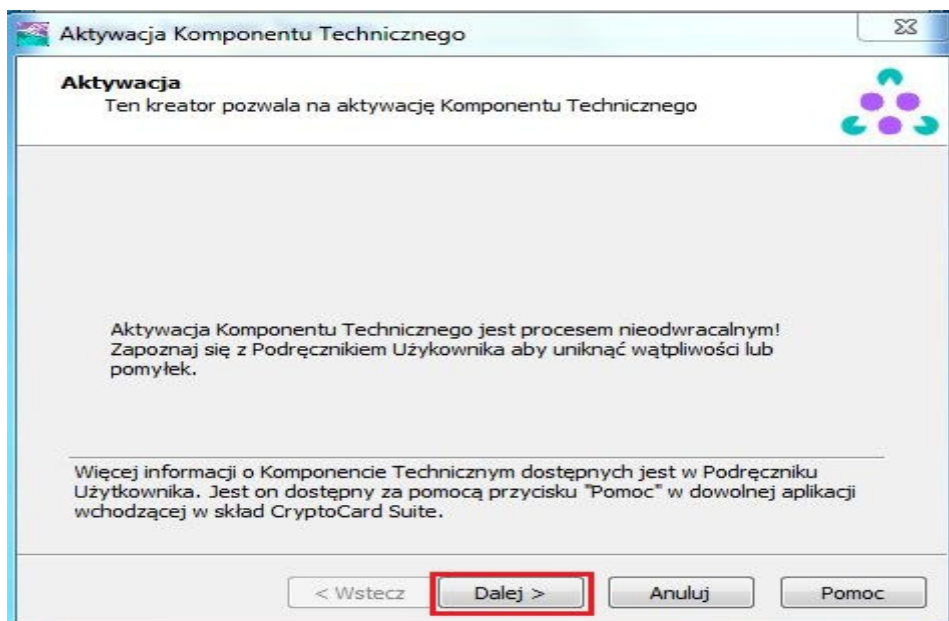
Aktywacja Komponentu Technicznego

Aktywacja
Ten kreator pozwala na aktywację Komponentu Technicznego

Aktywacja Komponentu Technicznego jest procesem nieodwracalnym! Zapoznaj się z Podręcznikiem Użykownika aby uniknąć wątpliwości lub pomyłek.

Więcej informacji o Komponencie Technicznym dostępnych jest w Podręczniku Użytkownika. Jest on dostępny za pomocą przycisku "Pomoc" w dowolnej aplikacji wchodzącej w skład CryptoCard Suite.

< Wstecz
Dalej >
Anuluj
Pomoc